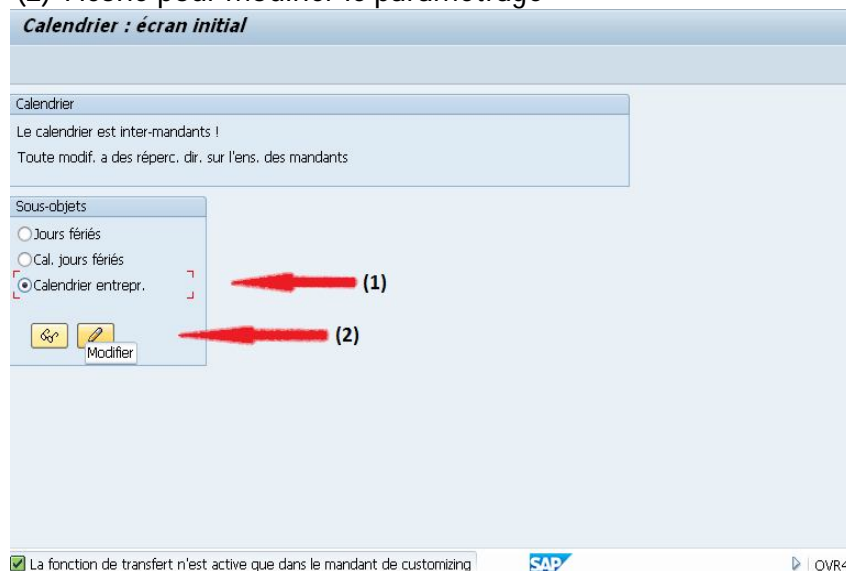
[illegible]

Calendrier : écran initial

Calendrier

Le calendrier est inter-mandants !

Toute modif. a des réperc. dir. sur l'ens. des mandants

Sous-objets

Jours fériés

Cal. jours fériés

Calendrier entrepr.

(1)

Modifier

(2)

La fonction de transfert n'est active que dans le mandant de customizing

SAP

OVR4